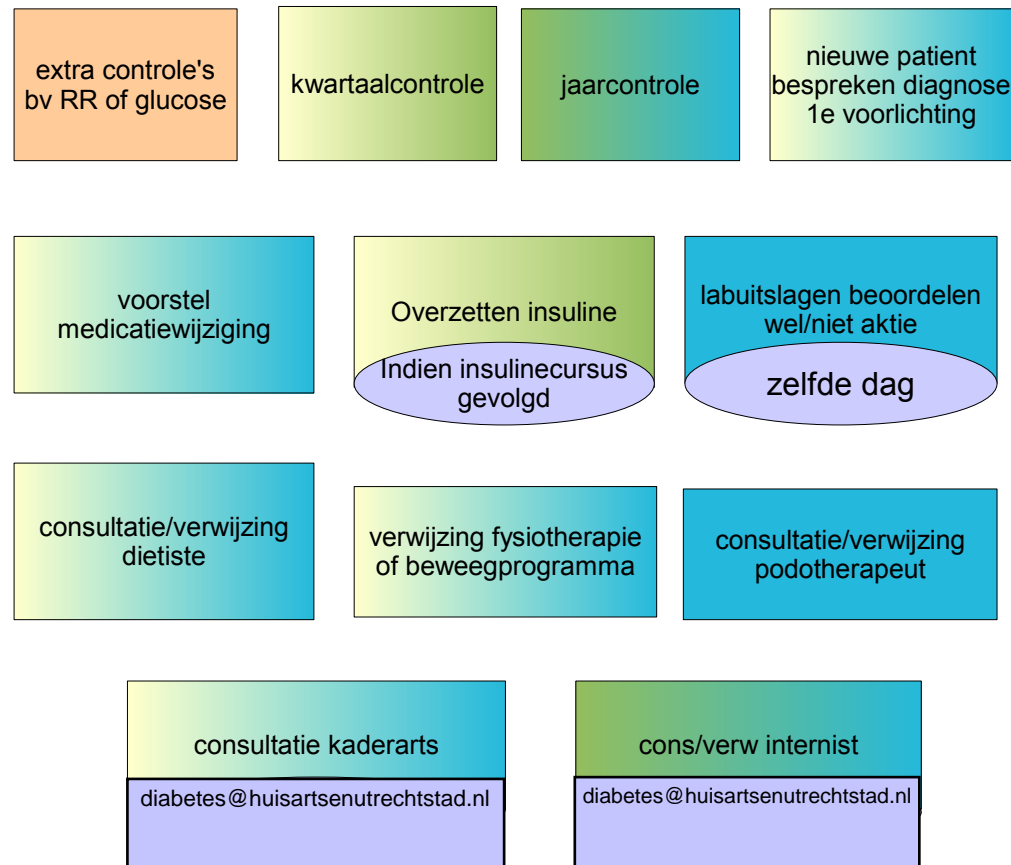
extra controle's bv RR of glucose

kwartaalcontrole

jaarcontrole

nieuwe patient bespreken diagnose 1e voorlichting

voorstel medicatiewijziging

Overzetten insuline

Indien insulinecursus gevolgd

labuitslagen beoordelen wel/niet aktie

zelfde dag

consultatie/verwijzing dietiste

verwijzing fysiotherapie of beweegprogramma

consultatie/verwijzing podotherapeut

consultatie kaderarts

diabetes@huisartsenutrechtstad.nl

cons/verw internist

diabetes@huisartsenutrechtstad.nl